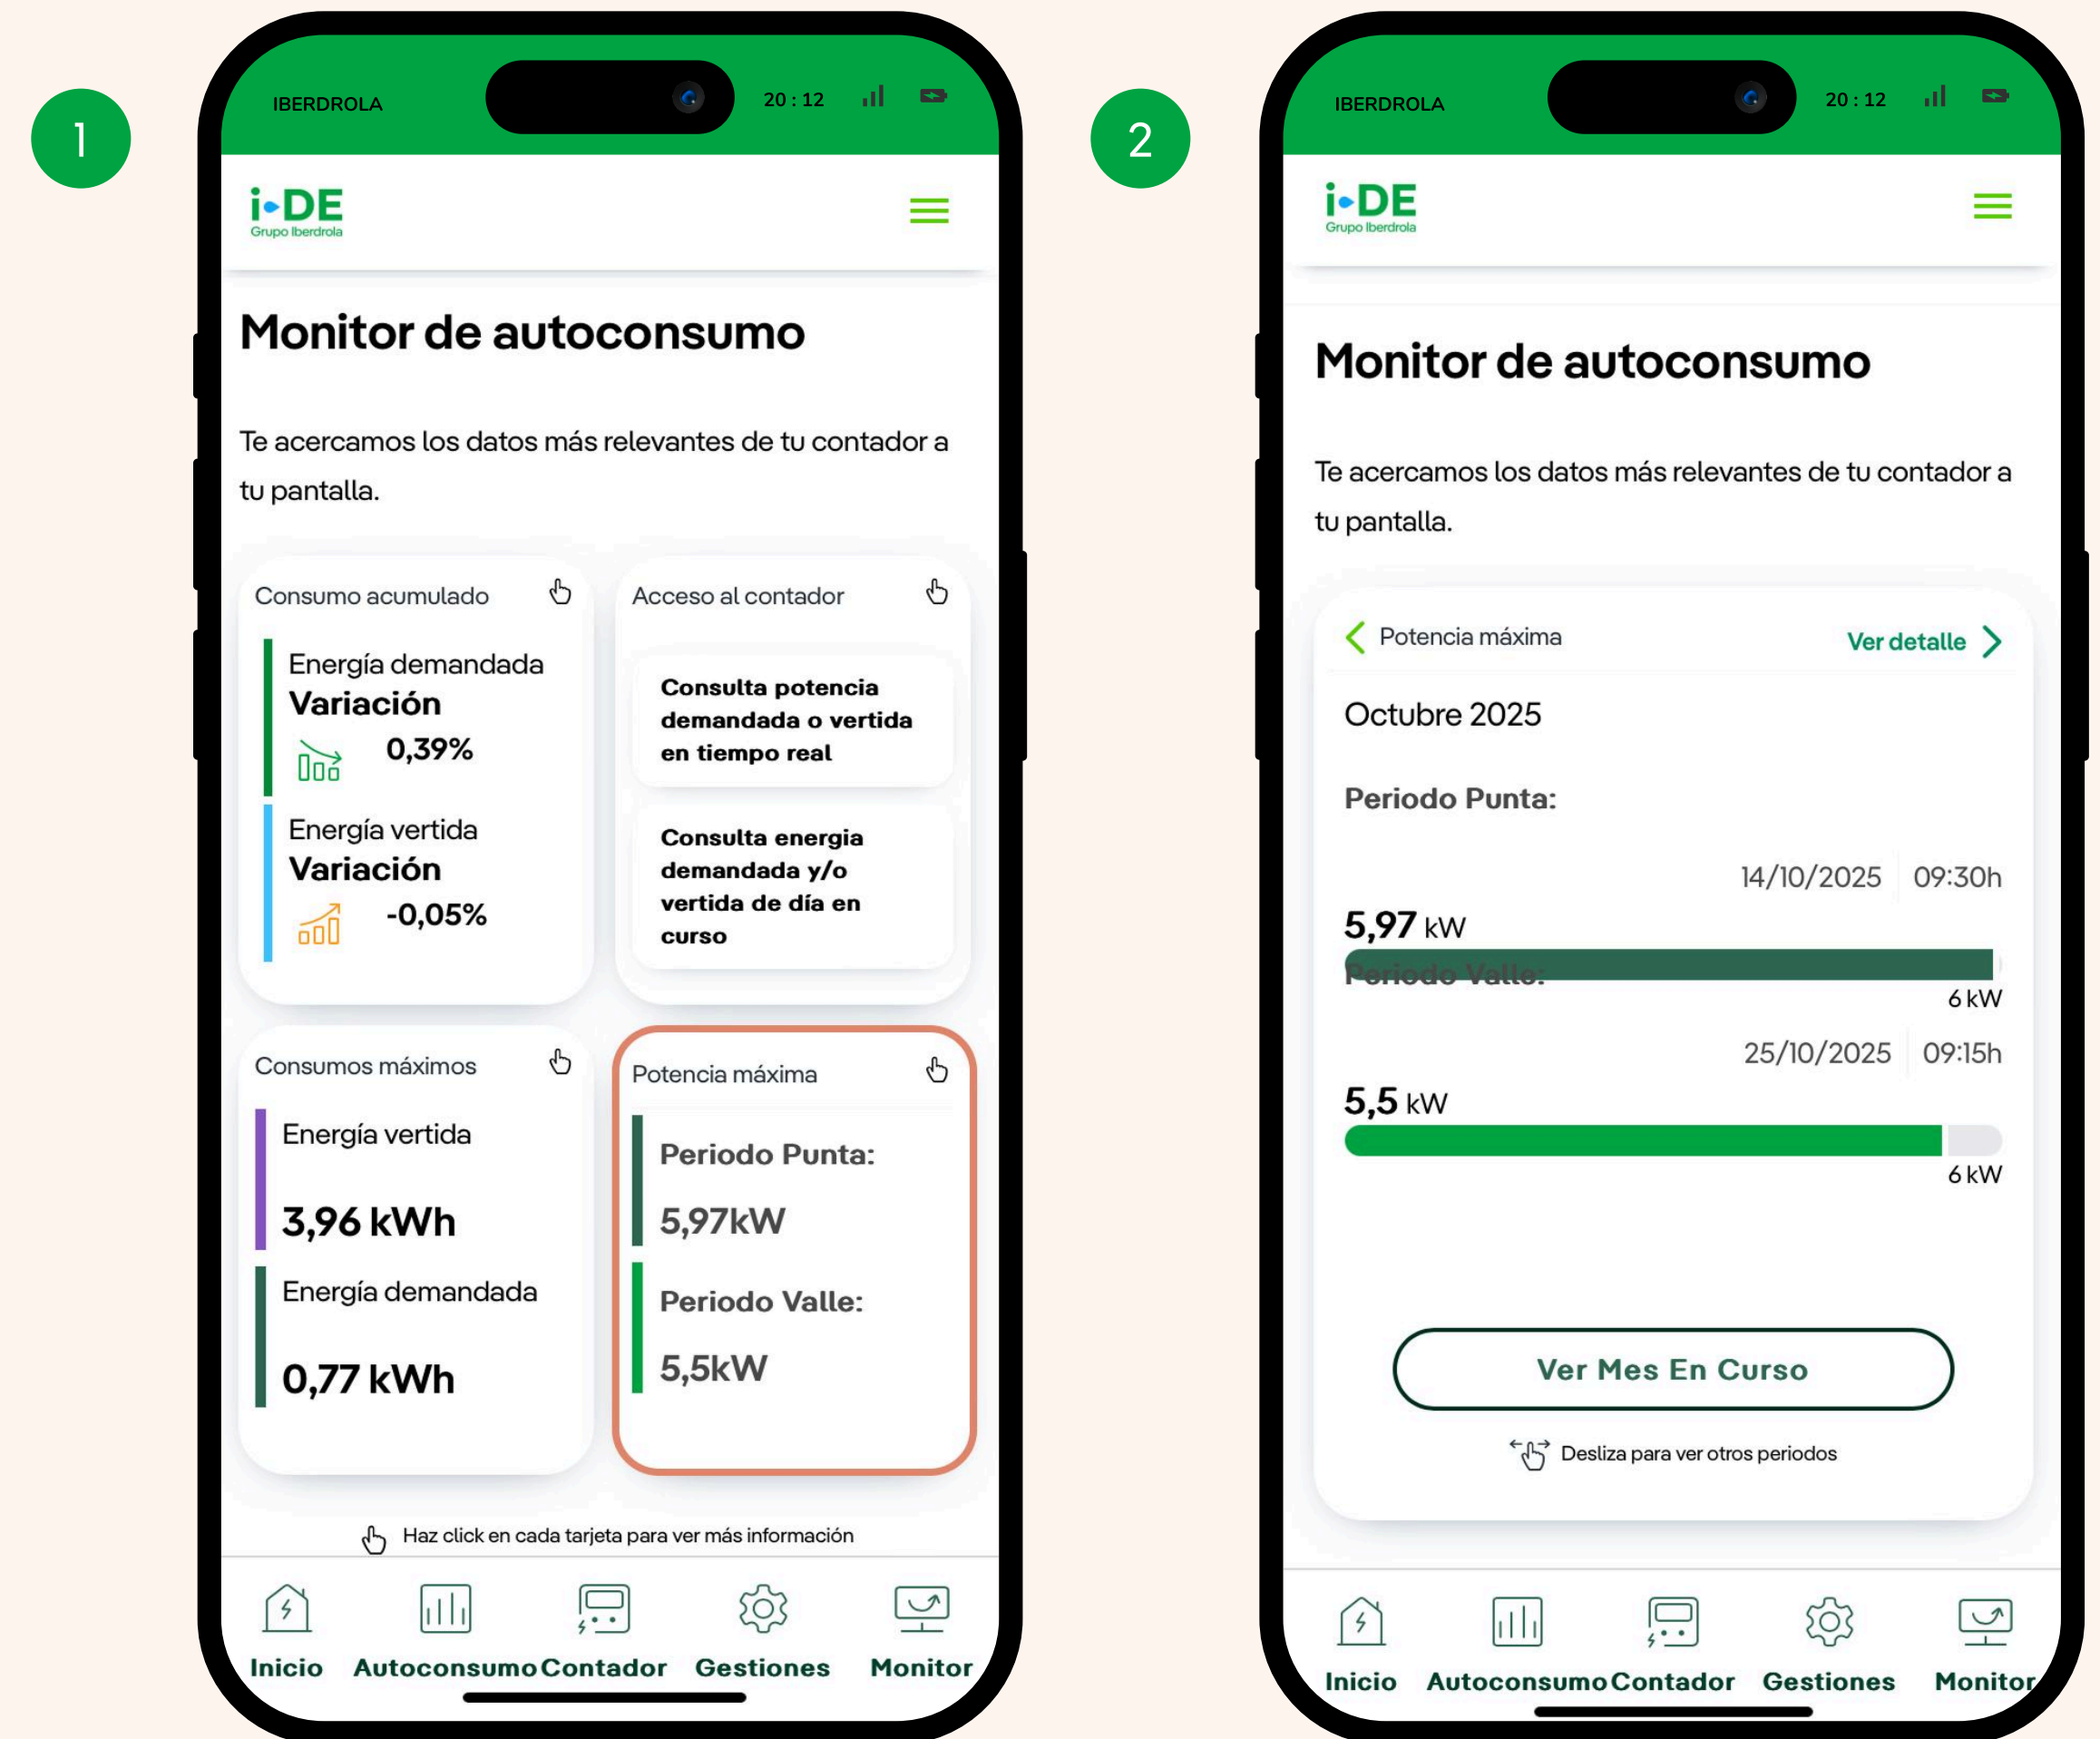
1

IBERDROLA 20 : 12

i-DE
Grupo Iberdrola

Monitor de autoconsumo

Te acercamos los datos más relevantes de tu contador a tu pantalla.

Consumo acumulado

Energía demandada
Variación
0,39%

Energía vertida
Variación
-0,05%

Acceso al contador

Consulta potencia demandada o vertida en tiempo real

Consulta energia demandada y/o vertida de día en curso

Consumos máximos

Energía vertida
3,96 kWh

Energía demandada
0,77 kWh

Potencia máxima

Periodo Punta:
5,97kW

Periodo Valle:
5,5kW

Haz click en cada tarjeta para ver más información

Inicio Autoconsumo Contador Gestiones Monitor

2

IBERDROLA 20 : 12

i-DE
Grupo Iberdrola

Monitor de autoconsumo

Te acercamos los datos más relevantes de tu contador a tu pantalla.

Potencia máxima Ver detalle

Octubre 2025

Periodo Punta:

14/10/2025 09:30h
5,97 kW
Periodo Valle:
6 kW

25/10/2025 09:15h
5,5 kW
6 kW

Ver Mes En Curso

Desliza para ver otros periodos

Inicio Autoconsumo Contador Gestiones Monitor